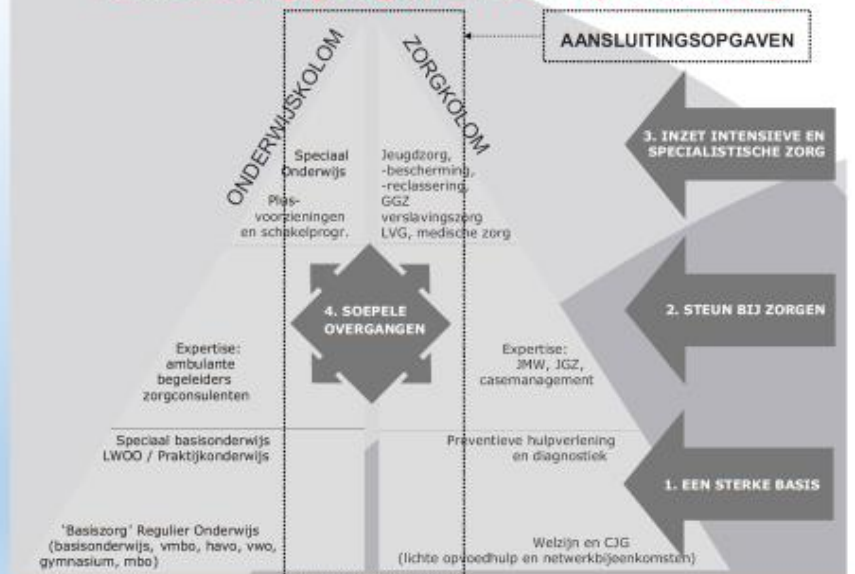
AANSLUITINGSOPGAVEN

ONDERWIJSKOLOM

ZORGKOLOM

Speciaal Onderwijs

Plus-voorzieningen en schakelprogr.

Jeugdzorg, -bescherming, -reclassering, GGZ verslavingszorg LVG, medische zorg

3. INZET INTENSIEVE EN SPECIALISTISCHE ZORG

4. SOEPELE OVERGANGEN

2. STEUN BIJ ZORGEN

Expertise: ambulante begeleiders zorgconsulenten

Expertise: JMW, JGZ, casemanagement

Speciaal basisonderwijs LWOO / Praktijkonderwijs

Preventieve hulpverlening en diagnostiek

1. EEN STERKE BASIS

'Basiszorg' Regulier Onderwijs (basisonderwijs, vmbo, havo, vwo, gymnasium, mbo)

Welzijn en CJG (lichte opvoedhulp en netwerkbijeenkomsten)